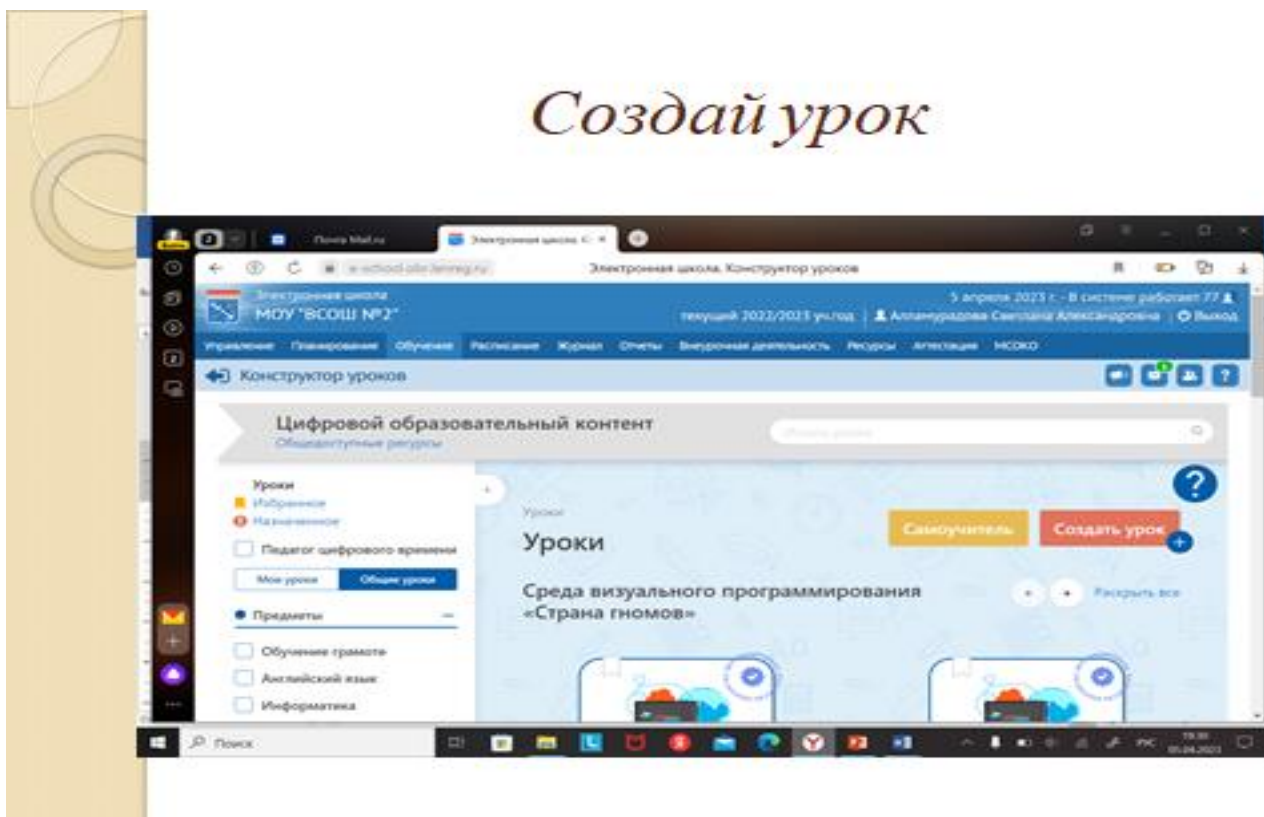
Создай урок

Почта Mail.ru
Электронная школа
e-school.obr.lenreg.ru
Электронная школа. Конструктор уроков

Электронная школа
МОУ "ВСОШ №2"
5 апреля 2023 г. - В системе работает 77
текущий 2022/2023 уч.год | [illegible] | Выход

Управление Планирование Обучение Расписание Журнал Отчеты Внеурочная деятельность Ресурсы Аттестация МСОКО

Конструктор уроков

Цифровой образовательный контент
Общедоступные ресурсы

Уроки
Избранное
Назначенное
Педагог цифрового времени
Мои уроки
Общие уроки
Предметы
Обучение грамоте
Английский язык
Информатика

Уроки
Уроки
Самоучитель
Создать урок
Среда визуального программирования «Страна гномов»
Раскрыть все

Поиск
РУС
01.04.2023